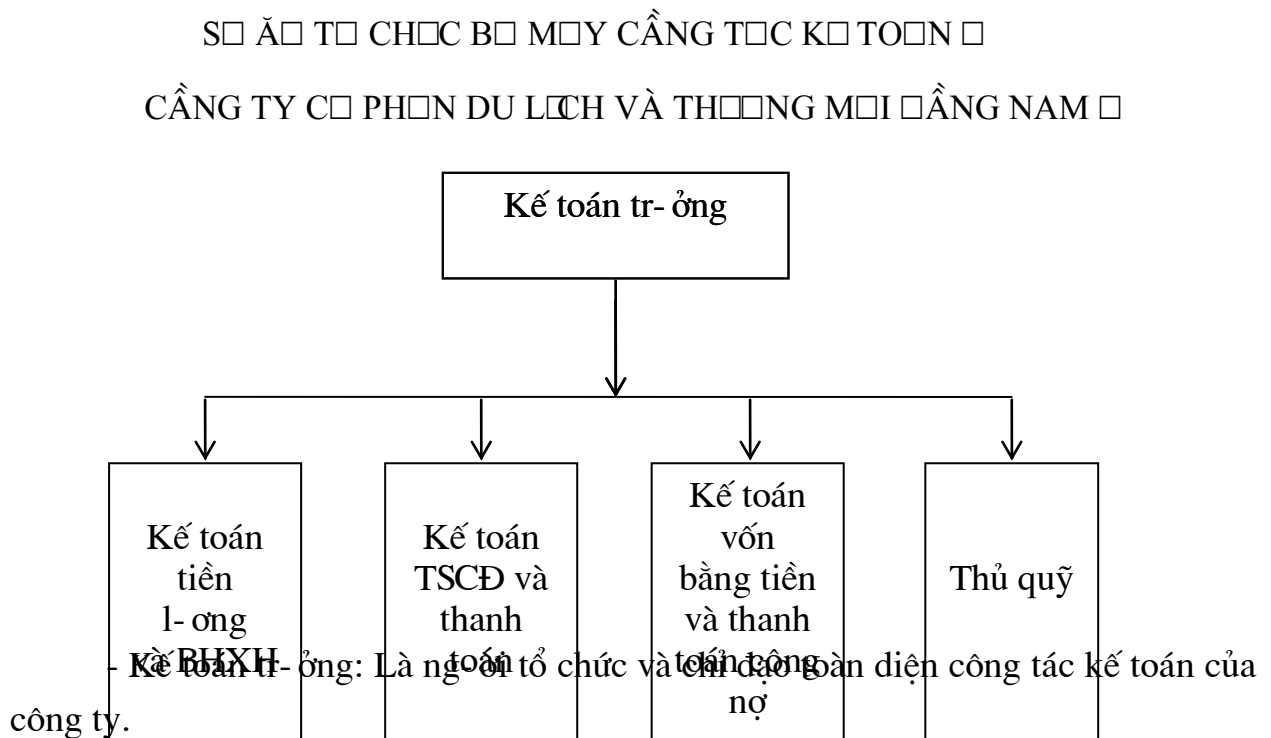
S□ Ă□ T□ CH□C B□ M□Y CẦNG T□C K□ TO□N □

CẦNG TY C□ PH□N DU L□CH VÀ TH□□NG M□I □ẦNG NAM □

Kế toán tr- ởng

Kế toán tiền l- ơng và BHXH

Kế toán TSCĐ và thanh toán

Kế toán vốn bằng tiền và thanh toán công nợ

Thủ quỹ

- Kế toán tr- ởng: Là ng- ời tổ chức và chỉ đạo toàn diện công tác kế toán của công ty.